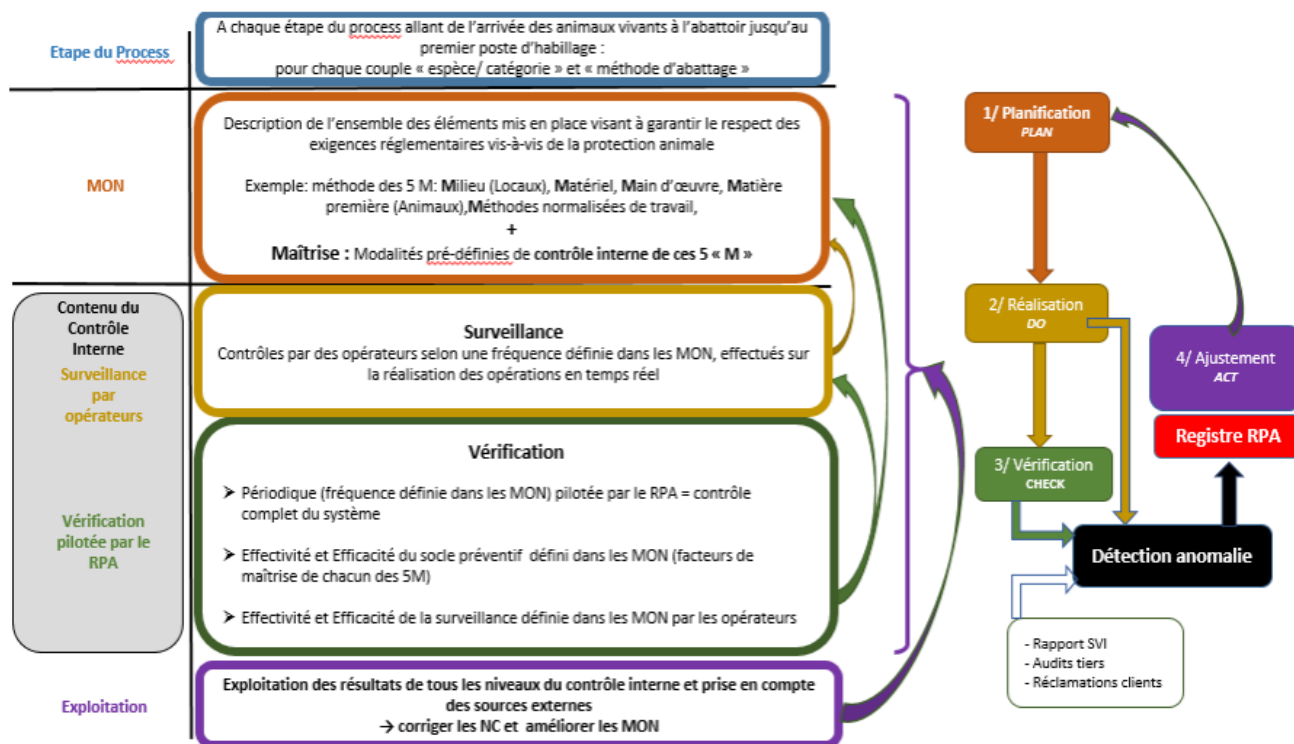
Etape du Process

A chaque étape du process allant de l'arrivée des animaux vivants à l'abattoir jusqu'au premier poste d'habillage :
pour chaque couple « espèce/ catégorie » et « méthode d'abattage »

MON

Description de l'ensemble des éléments mis en place visant à garantir le respect des exigences réglementaires vis-à-vis de la protection animale

Exemple: méthode des 5 M: Milieu (Locaux), Matériel, Main d'œuvre, Matière première (Animaux),Méthodes normalisées de travail,
+
Maîtrise : Modalités pré-définies de contrôle interne de ces 5 « M »

Contenu du Contrôle Interne
Surveillance par opérateurs

Surveillance
Contrôles par des opérateurs selon une fréquence définie dans les MON, effectués sur la réalisation des opérations en temps réel

Vérification pilotée par le RPA

Vérification
➢ Périodique (fréquence définie dans les MON) pilotée par le RPA = contrôle complet du système
➢ Effectivité et Efficacité du socle préventif défini dans les MON (facteurs de maîtrise de chacun des 5M)
➢ Effectivité et Efficacité de la surveillance définie dans les MON par les opérateurs

Exploitation

Exploitation des résultats de tous les niveaux du contrôle interne et prise en compte des sources externes
→ corriger les NC et améliorer les MON

1/ Planification
PLAN

2/ Réalisation
DO

3/ Vérification
CHECK

4/ Ajustement
ACT

Registre RPA

Détection anomalie

- Rapport SVI
- Audits tiers
- Réclamations clients